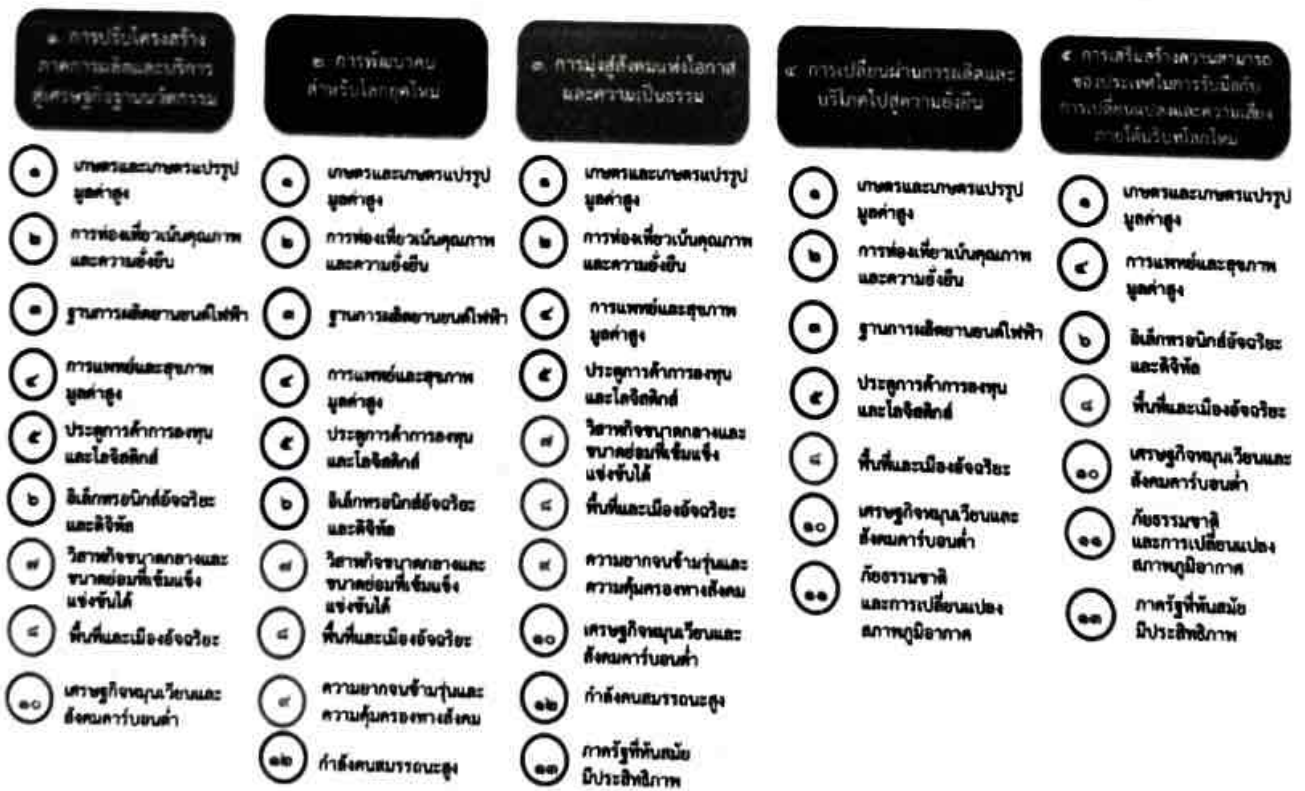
๑ การปรับโครงสร้างภาคการผลิตและบริการสู่เศรษฐกิจฐานนวัตกรรม

๑ เกษตรและเกษตรแปรรูปมูลค่าสูง

๒ การท่องเที่ยวเน้นคุณภาพและความยั่งยืน

๓ ฐานการผลิตยานยนต์ไฟฟ้า

๔ การแพทย์และสุขภาพมูลค่าสูง

๕ ประตูการค้าการลงทุนและโลจิสติกส์

๖ อิเล็กทรอนิกส์อัจฉริยะและดิจิทัล

๗ วิสาหกิจขนาดกลางและขนาดย่อมที่เข้มแข็งแข่งขันได้

๘ พื้นที่และเมืองอัจฉริยะ

๑๐ เศรษฐกิจหมุนเวียนและสังคมคาร์บอนต่ำ

๒ การพัฒนาคนสำหรับโลกยุคใหม่

๑ เกษตรและเกษตรแปรรูปมูลค่าสูง

๒ การท่องเที่ยวเน้นคุณภาพและความยั่งยืน

๓ ฐานการผลิตยานยนต์ไฟฟ้า

๔ การแพทย์และสุขภาพมูลค่าสูง

๕ ประตูการค้าการลงทุนและโลจิสติกส์

๖ อิเล็กทรอนิกส์อัจฉริยะและดิจิทัล

๗ วิสาหกิจขนาดกลางและขนาดย่อมที่เข้มแข็งแข่งขันได้

๘ พื้นที่และเมืองอัจฉริยะ

๙ ความยากจนข้ามรุ่นและความคุ้มครองทางสังคม

๑๒ กำลังคนสมรรถนะสูง

๓ การมุ่งสู่สังคมแห่งโอกาสและความเป็นธรรม

๑ เกษตรและเกษตรแปรรูปมูลค่าสูง

๒ การท่องเที่ยวเน้นคุณภาพและความยั่งยืน

๔ การแพทย์และสุขภาพมูลค่าสูง

๕ ประตูการค้าการลงทุนและโลจิสติกส์

๗ วิสาหกิจขนาดกลางและขนาดย่อมที่เข้มแข็งแข่งขันได้

๘ พื้นที่และเมืองอัจฉริยะ

๙ ความยากจนข้ามรุ่นและความคุ้มครองทางสังคม

๑๐ เศรษฐกิจหมุนเวียนและสังคมคาร์บอนต่ำ

๑๒ กำลังคนสมรรถนะสูง

๑๓ ภาครัฐที่ทันสมัยมีประสิทธิภาพ

๔ การเปลี่ยนผ่านการผลิตและบริโภคไปสู่ความยั่งยืน

๑ เกษตรและเกษตรแปรรูปมูลค่าสูง

๒ การท่องเที่ยวเน้นคุณภาพและความยั่งยืน

๓ ฐานการผลิตยานยนต์ไฟฟ้า

๕ ประตูการค้าการลงทุนและโลจิสติกส์

๘ พื้นที่และเมืองอัจฉริยะ

๑๐ เศรษฐกิจหมุนเวียนและสังคมคาร์บอนต่ำ

๑๑ ภัยธรรมชาติและการเปลี่ยนแปลงสภาพภูมิอากาศ

๕ การเสริมสร้างความสามารถของประเทศในการรับมือกับการเปลี่ยนแปลงและความเสี่ยงภายใต้บริบทโลกใหม่

๑ เกษตรและเกษตรแปรรูปมูลค่าสูง

๔ การแพทย์และสุขภาพมูลค่าสูง

๖ อิเล็กทรอนิกส์อัจฉริยะและดิจิทัล

๘ พื้นที่และเมืองอัจฉริยะ

๑๐ เศรษฐกิจหมุนเวียนและสังคมคาร์บอนต่ำ

๑๑ ภัยธรรมชาติและการเปลี่ยนแปลงสภาพภูมิอากาศ

๑๓ ภาครัฐที่ทันสมัยมีประสิทธิภาพ